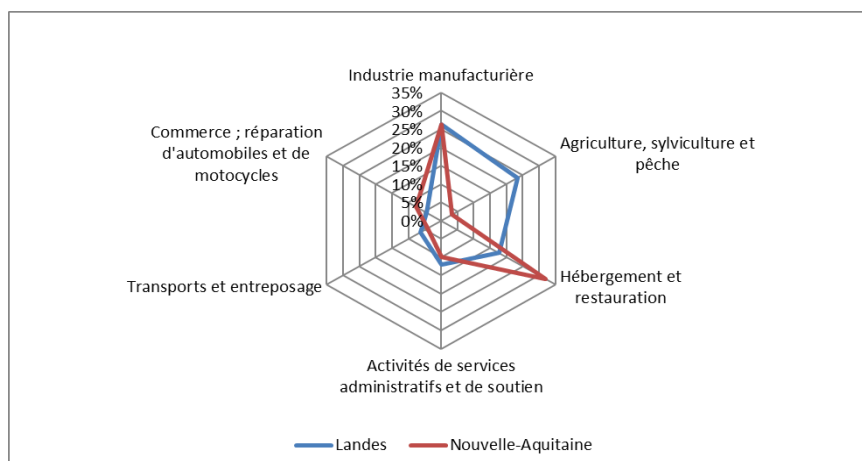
Industrie manufacturière

35%
30%
25%
20%
15%
10%
5%
0%

Agriculture, sylviculture et pêche

Hébergement et restauration

Activités de services administratifs et de soutien

Transports et entreposage

Commerce ; réparation d'automobiles et de motocycles

Landes

Nouvelle-Aquitaine